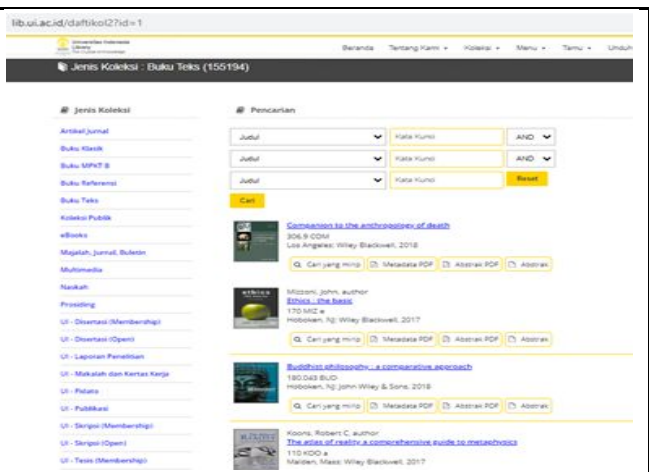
lib.ui.ac.id/daftikol2?id=1

Universitas Indonesia Library

Beranda Tentang Kami Koleksi Menu Tamu Unduh

Jenis Koleksi : Buku Teks (155194)

Jenis Koleksi

Artikel Jurnal
Buku Klasik
Buku MPKT-B
Buku Referensi
Buku Teks
Koleksi Publik
eBooks
Majalah, Jurnal, Buletin
Multimedia
Naskah
Prosiding
UI - Disertasi (Membership)
UI - Disertasi (Open)
UI - Laporan Penelitian
UI - Makalah dan Kertas Kerja
UI - Pidato
UI - Publikasi
UI - Skripsi (Membership)
UI - Skripsi (Open)
UI - Tesis (Membership)

Pencarian

Judul Kata Kunci AND
Judul Kata Kunci AND
Judul Kata Kunci Reset
Cari

Companion to the anthropology of death
306.9 COM
Los Angeles: Wiley Blackwell, 2018
Cari yang mirip | Metadata PDF | Abstrak PDF | Abstrak

Mizzoni, John, author
Ethics : the basic
170 MIZ e
Hoboken, NJ: Wiley Blackwell, 2017
Cari yang mirip | Metadata PDF | Abstrak PDF | Abstrak

Buddhist philosophy : a comparative approach
180.043 BUD
Hoboken, NJ: John Wiley & Sons, 2018
Cari yang mirip | Metadata PDF | Abstrak PDF | Abstrak

Koons, Robert C, author
The atlas of reality a comprehensive guide to metaphysics
110 KOO a
Malden, Mass: Wiley Blackwell, 2017